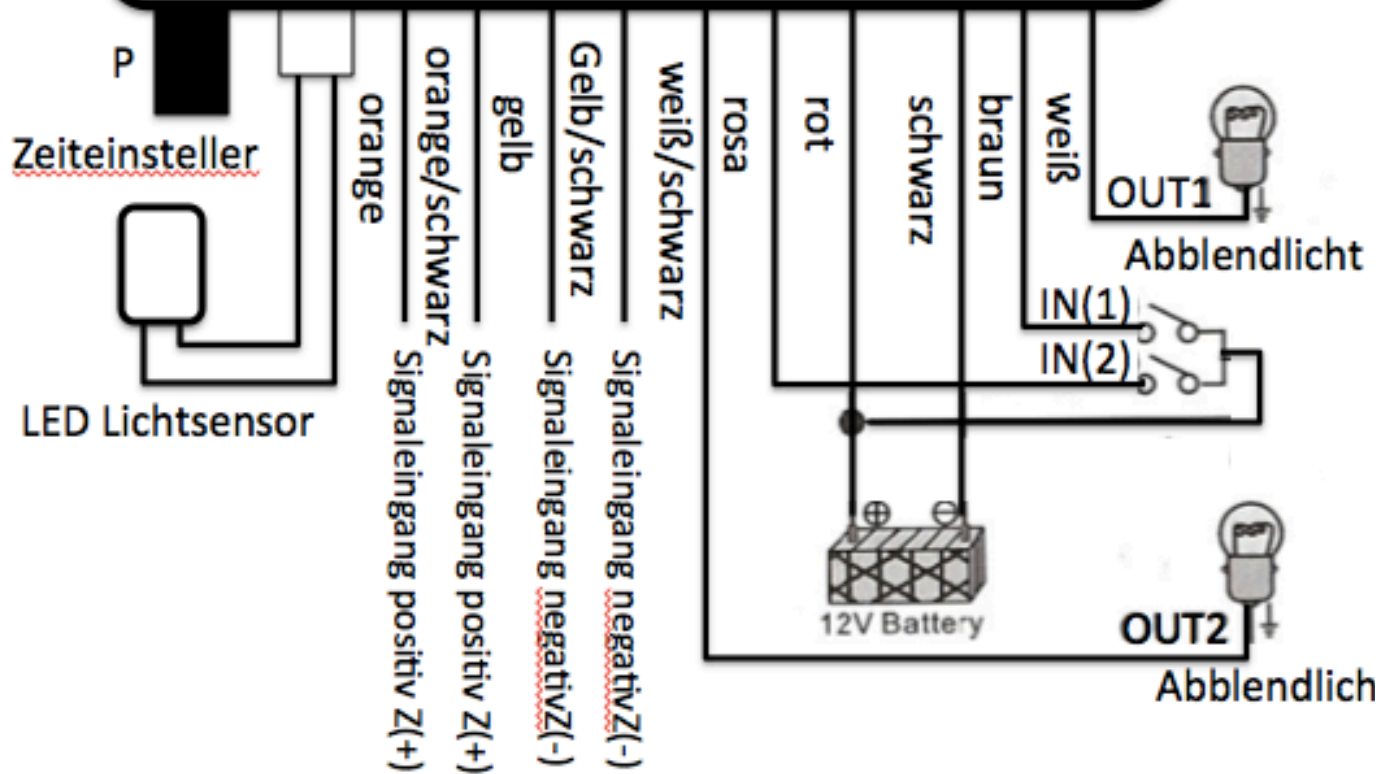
P

Zeiteinsteller

LED Lichtsensor

orange

orange/schwarz

gelb

Gelb/schwarz

weiß/schwarz

rosa

rot

schwarz

braun

weiß

Signaleingang positiv Z(+)

Signaleingang positiv Z(+)

Signaleingang negativZ(-)

Signaleingang negativZ(-)

OUT1

Abblendlicht

IN(1)

IN(2)

12V Battery

OUT2

Abblendlich